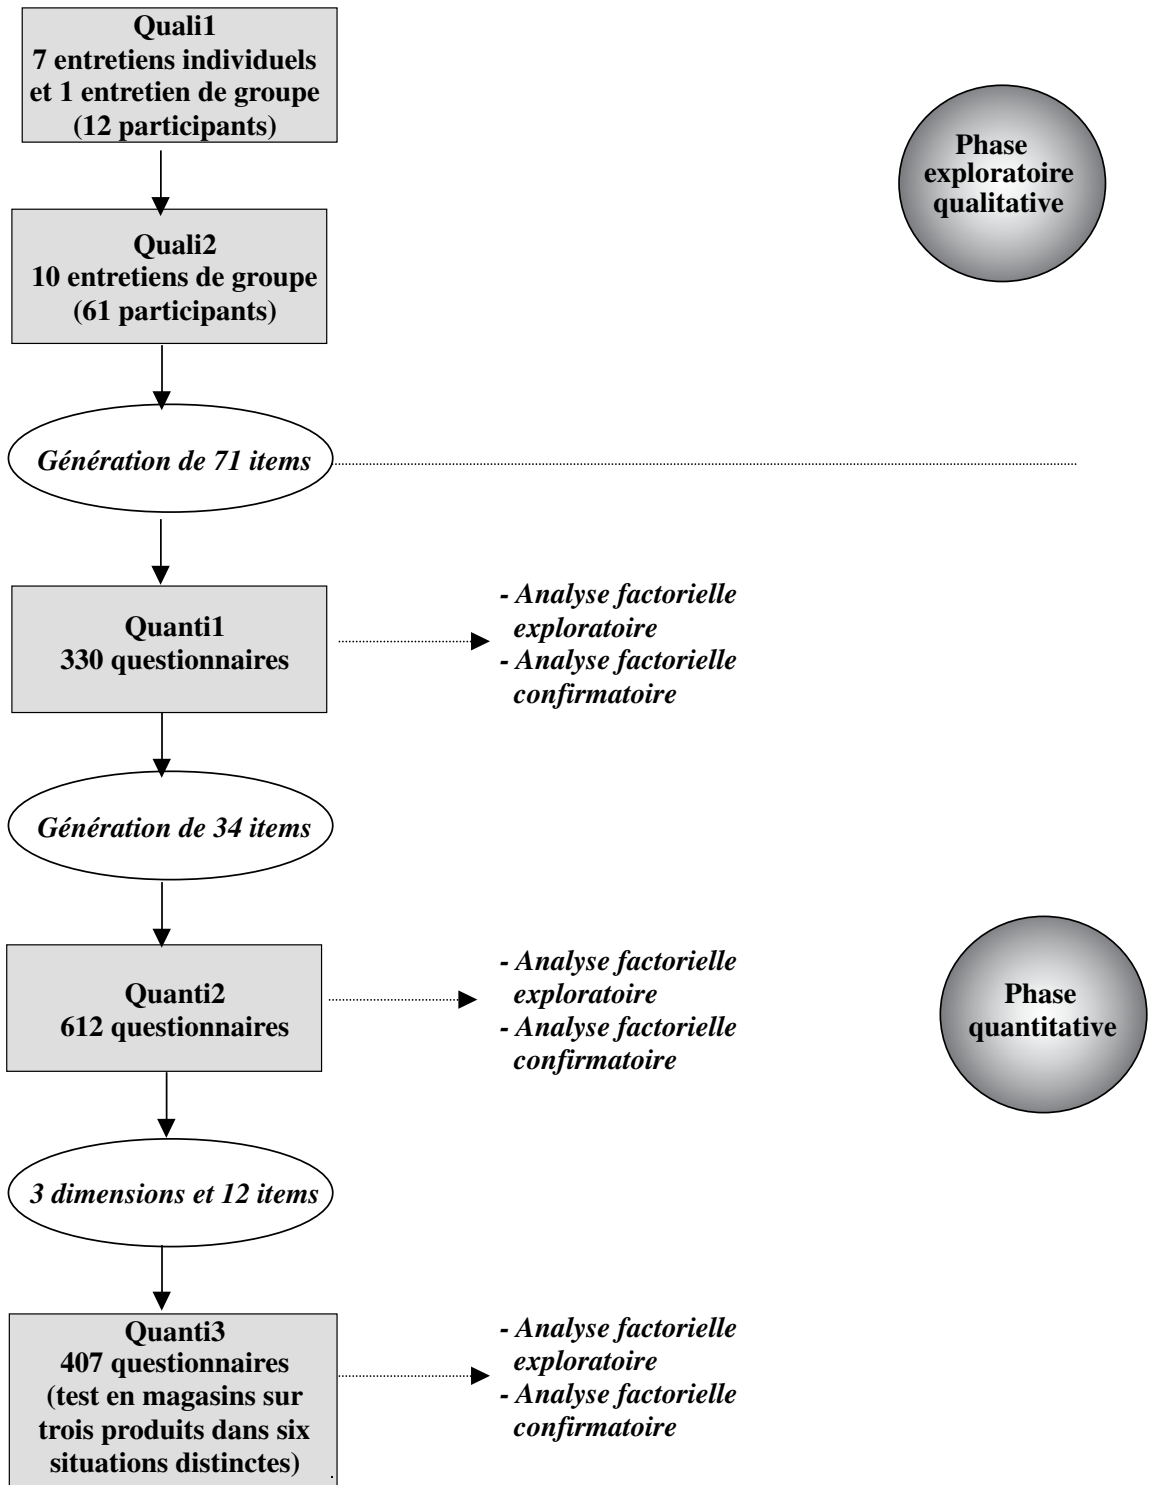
Quali1
7 entretiens individuels et 1 entretien de groupe
(12 participants)

Phase exploratoire qualitative

Quali2
10 entretiens de groupe
(61 participants)

Génération de 71 items

Quanti1
330 questionnaires

- Analyse factorielle exploratoire
- Analyse factorielle confirmatoire

Génération de 34 items

Quanti2
612 questionnaires

- Analyse factorielle exploratoire
- Analyse factorielle confirmatoire

Phase quantitative

3 dimensions et 12 items

Quanti3
407 questionnaires
(test en magasins sur trois produits dans six situations distinctes)

- Analyse factorielle exploratoire
- Analyse factorielle confirmatoire